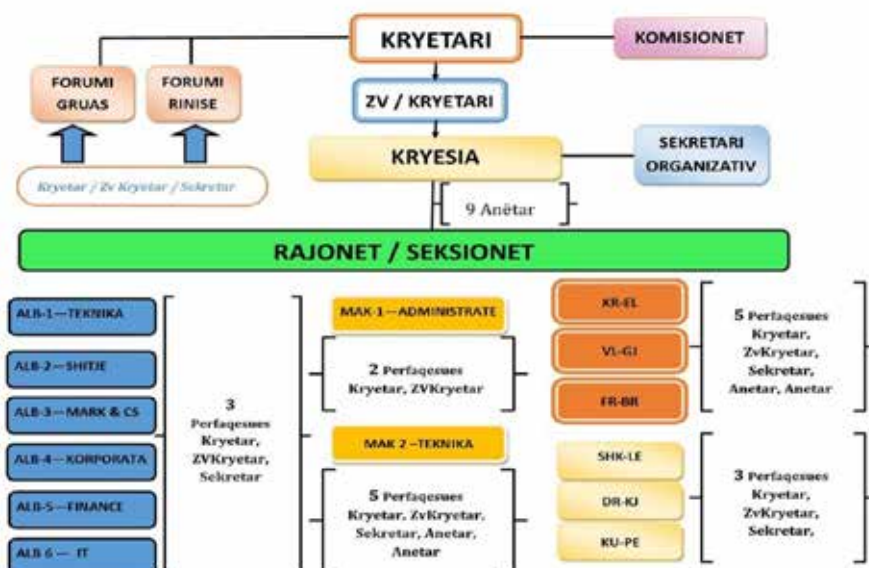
KRYETARI

KOMISIONET

FORUMI GRUAS

FORUMI RINISE

ZV / KRYETARI

KRYESIA

SEKRETARI ORGANIZATIV

Kryetar / Zv Kryetar / Sekretar

9 Anëtar

RAJONET / SEKSIONET

ALB-1—TEKNIKA

ALB-2—SHITJE

ALB-3—MARK & CS

ALB-4—KORPORATA

ALB-5—FINANCE

ALB 6— IT

3 Perfaqesues Kryetar, ZVKryetar, Sekretar

MAK-1—ADMINISTRATE

2 Perfaqesues Kryetar, ZVKryetar

MAK 2—TEKNIKA

5 Perfaqesues Kryetar, ZvKryetar, Sekretar, Anetar, Anetar

KR-EL

VL-GJ

FR-BR

5 Perfaqesues Kryetar, ZvKryetar, Sekretar, Anetar, Anetar

SHK-LE

DR-KJ

KU-PE

3 Perfaqesues Kryetar, ZvKryetar, Sekretar,